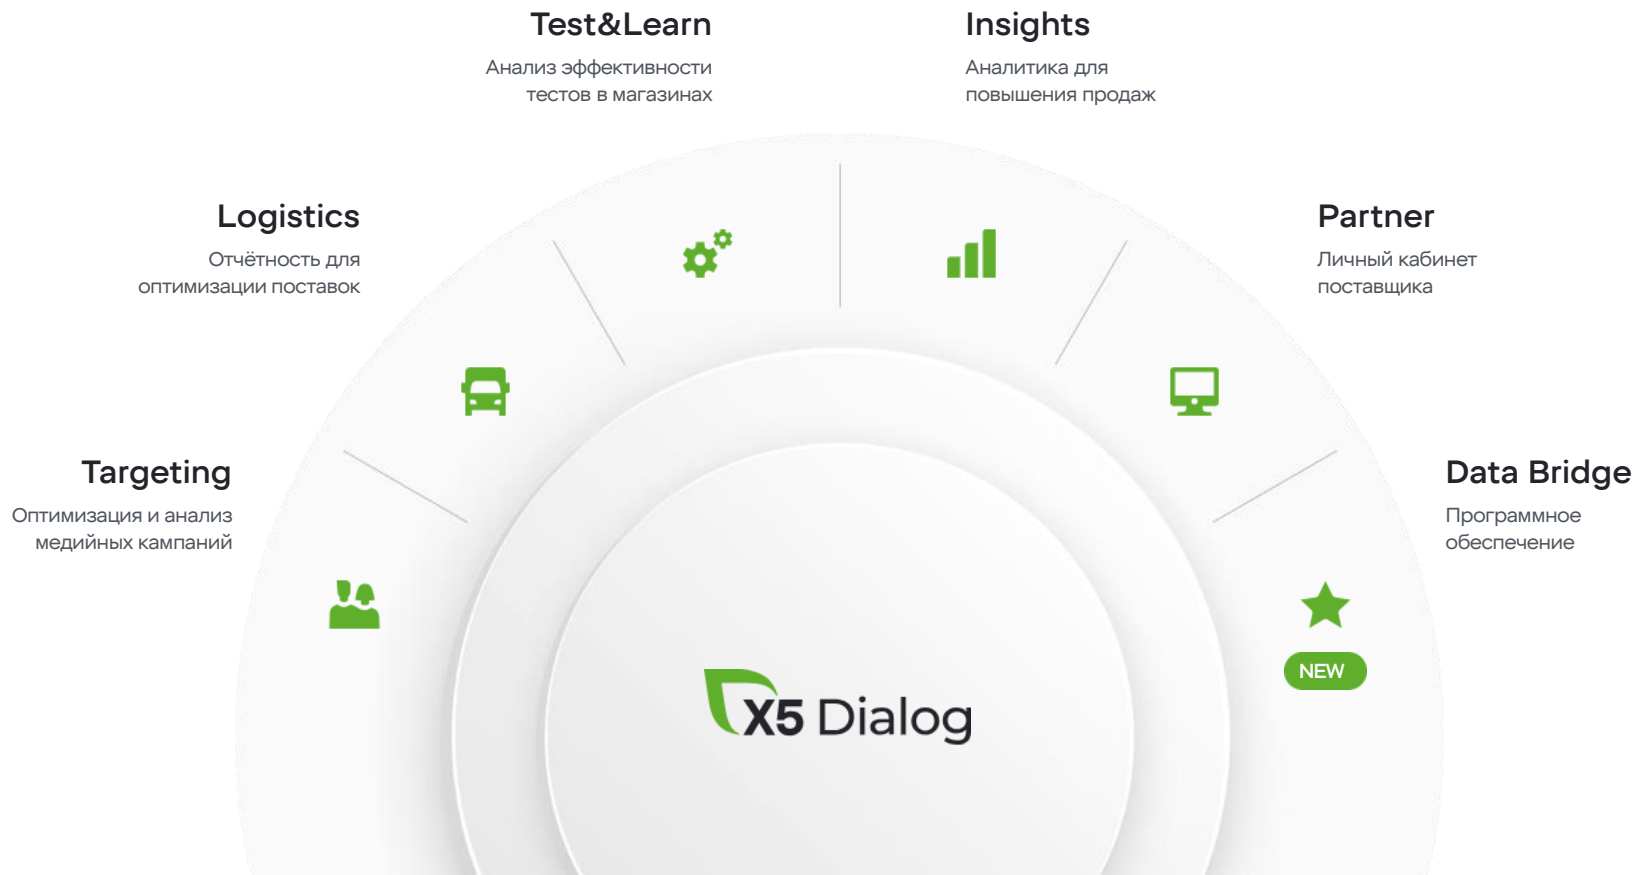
Test&Learn
Анализ эффективности тестов в магазинах

Insights
Аналитика для повышения продаж

Logistics
Отчётность для оптимизации поставок

Partner
Личный кабинет поставщика

Targeting
Оптимизация и анализ медийных кампаний

Data Bridge
Программное обеспечение

NEW

X5 Dialog